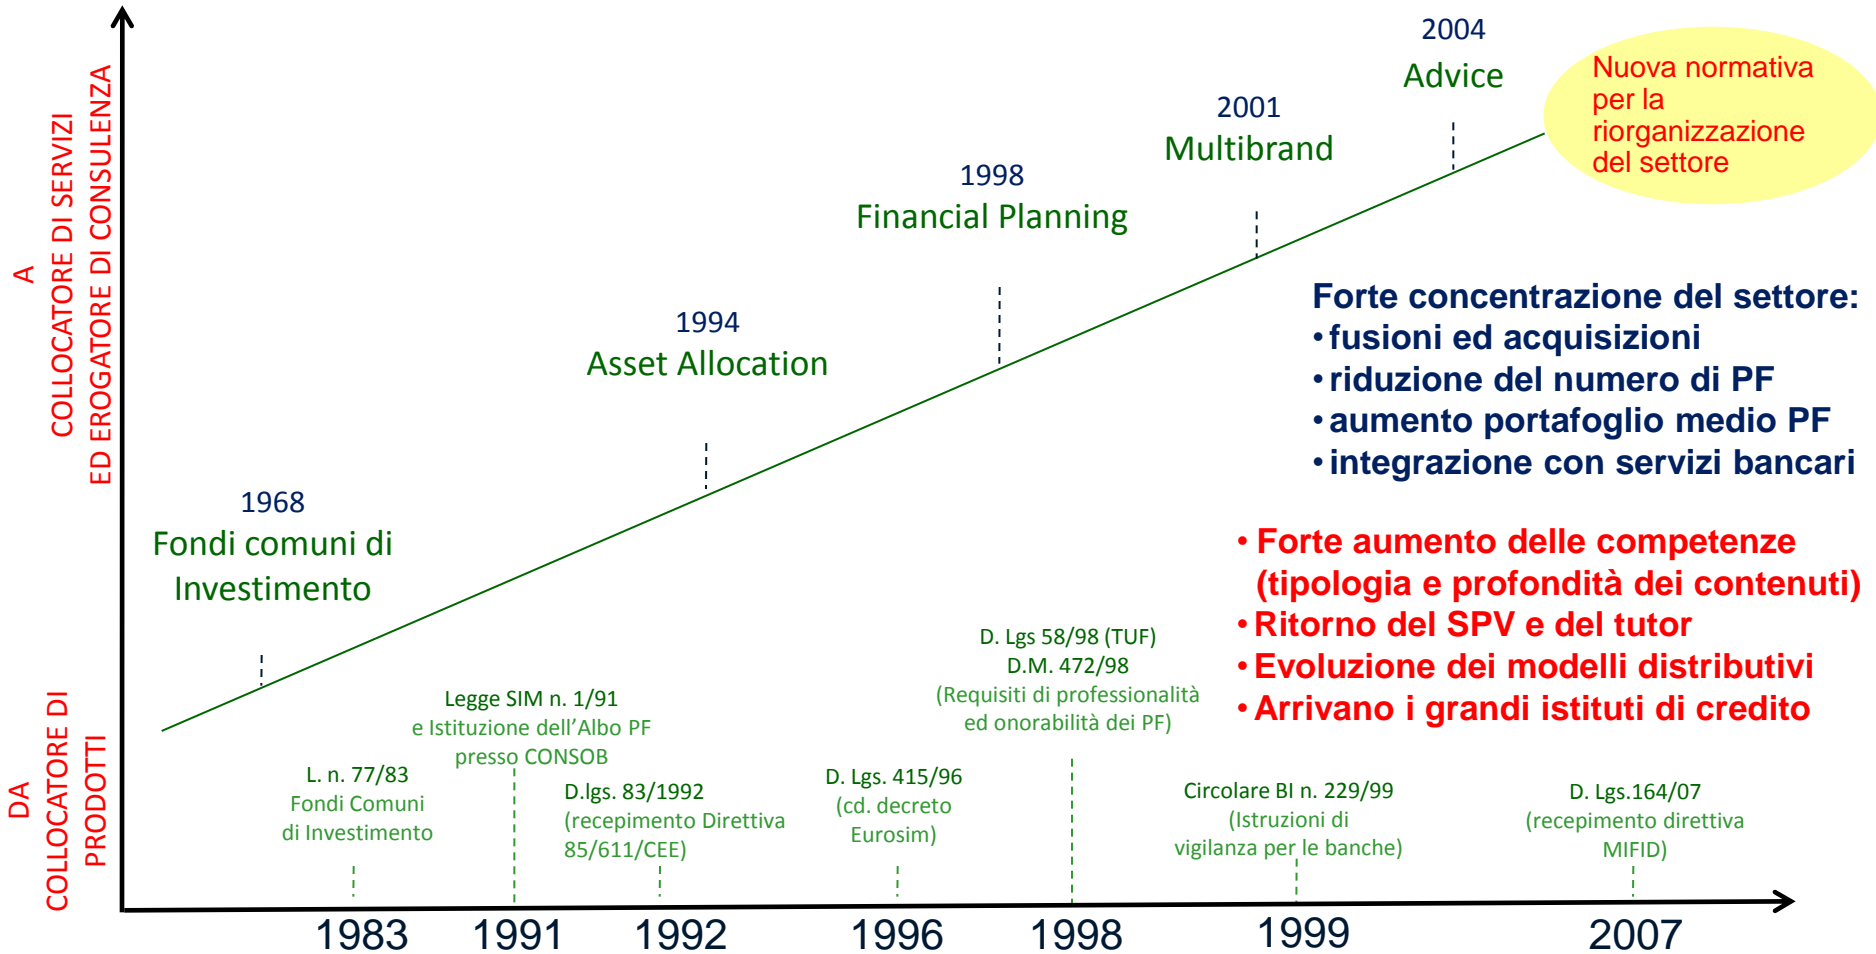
A
COLLOCATORE DI SERVIZI
ED EROGATORE DI CONSULENZA

DA
COLLOCATORE DI
PRODOTTI

2004
Advice

Nuova normativa per la riorganizzazione del settore

2001
Multibrand

1998
Financial Planning

1994
Asset Allocation

1968
Fondi comuni di Investimento

Forte concentrazione del settore:
• fusioni ed acquisizioni
• riduzione del numero di PF
• aumento portafoglio medio PF
• integrazione con servizi bancari

• Forte aumento delle competenze (tipologia e profondità dei contenuti)
• Ritorno del SPV e del tutor
• Evoluzione dei modelli distributivi
• Arrivano i grandi istituti di credito

L. n. 77/83
Fondi Comuni di Investimento

Legge SIM n. 1/91
e Istituzione dell'Albo PF presso CONSOB

D.lgs. 83/1992
(recepimento Direttiva 85/611/CEE)

D. Lgs. 415/96
(cd. decreto Eurosim)

D. Lgs 58/98 (TUF)
D.M. 472/98
(Requisiti di professionalità ed onorabilità dei PF)

Circolare BI n. 229/99
(Istruzioni di vigilanza per le banche)

D. Lgs.164/07
(recepimento direttiva MIFID)

1983 1991 1992 1996 1998 1999 2007